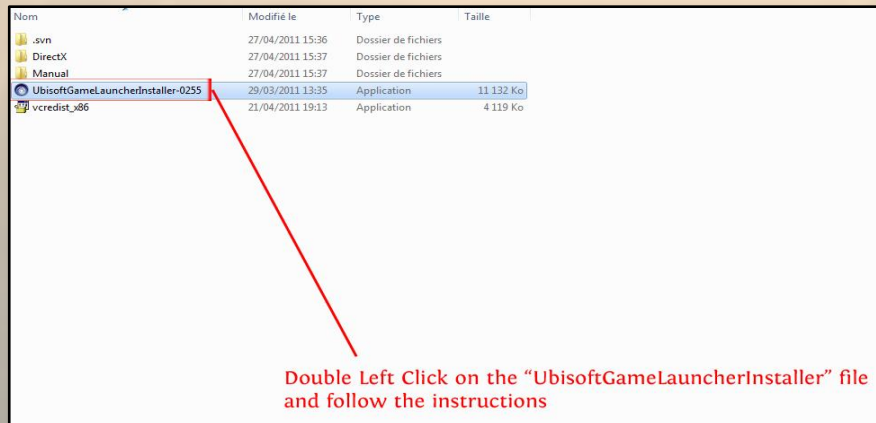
| Nom | Modifié le | Type | Taille |
|---|---|---|---|
| .svn | 27/04/2011 15:36 | Dossier de fichiers | |
| DirectX | 27/04/2011 15:37 | Dossier de fichiers | |
| Manual | 27/04/2011 15:37 | Dossier de fichiers | |
| UbisoftGameLauncherInstaller-0255 | 29/03/2011 13:35 | Application | 11 132 Ko |
| vcredist_x86 | 21/04/2011 19:13 | Application | 4 119 Ko |

Double Left Click on the "UbisoftGameLauncherInstaller" file and follow the instructions